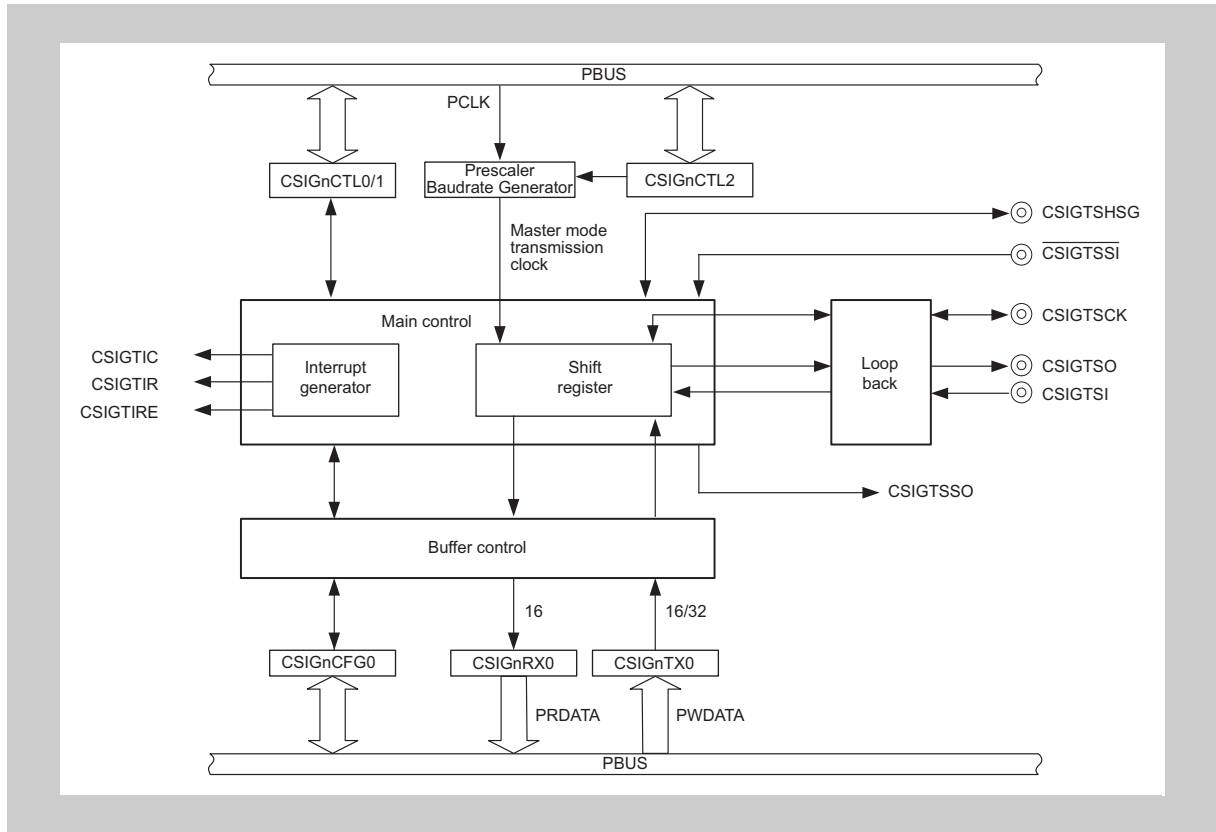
PBUS

PCLK

CSIGnCTL0/1

Prescaler
Baudrate Generator

CSIGnCTL2

CSIGTSHSG

Master mode
transmission
clock

$\overline{\text{CSIGTSSI}}$

Main control

CSIGTSCK

CSIGTIC
CSIGTIR
CSIGTIRE

Interrupt
generator

Shift
register

Loop
back

CSIGTSO
CSIGTSI

CSIGTSSO

Buffer control

16

16/32

CSIGnCFG0

CSIGnRX0

CSIGnTX0

PRDATA

PWDATA

PBUS